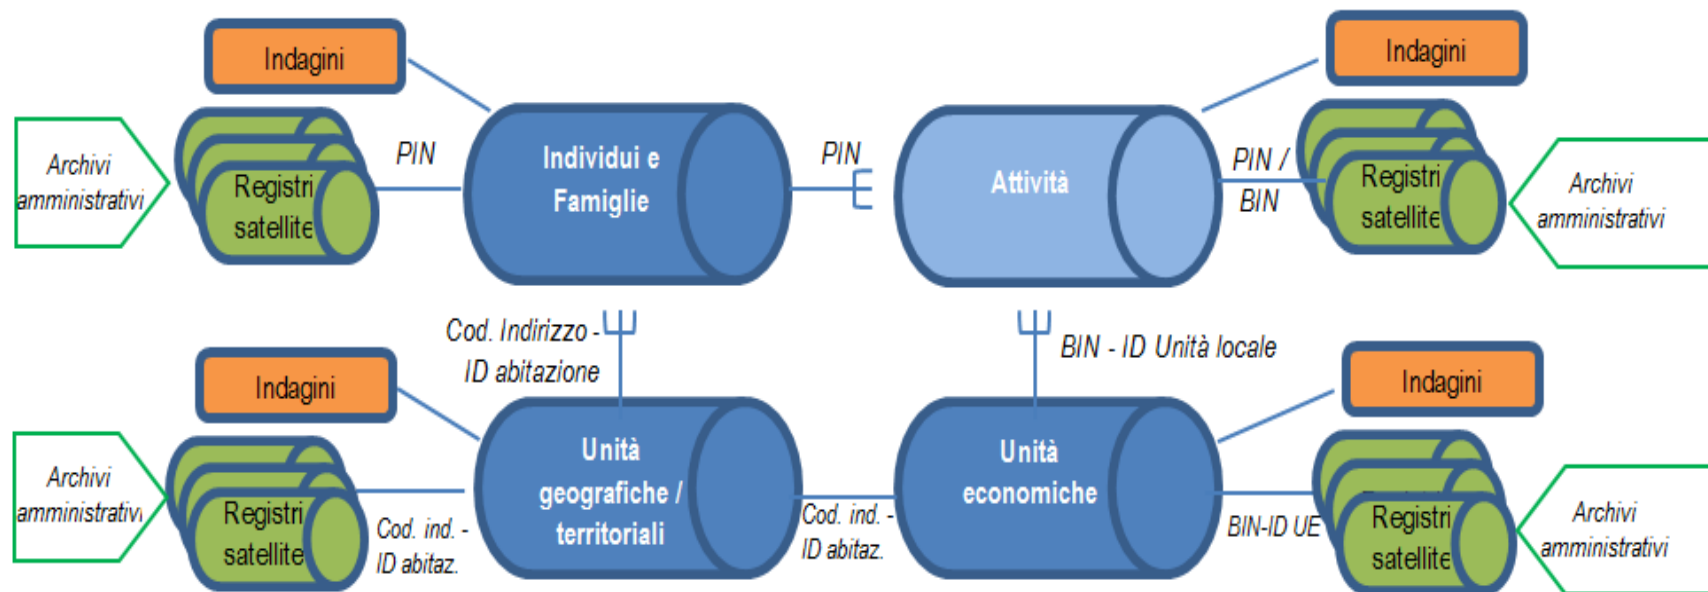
Indagini

Archivi amministrativi

Registri satellite

PIN

Individui e Famiglie

PIN

Attività

Indagini

PIN / BIN

Registri satellite

Archivi amministrativi

Cod. Indirizzo - ID abitazione

BIN - ID Unità locale

Indagini

Archivi amministrativi

Registri satellite

Cod. ind. - ID abitaz.

Unità geografiche / territoriali

Cod. ind. - ID abitaz.

Unità economiche

Indagini

BIN-ID UE

Registri satellite

Archivi amministrativi